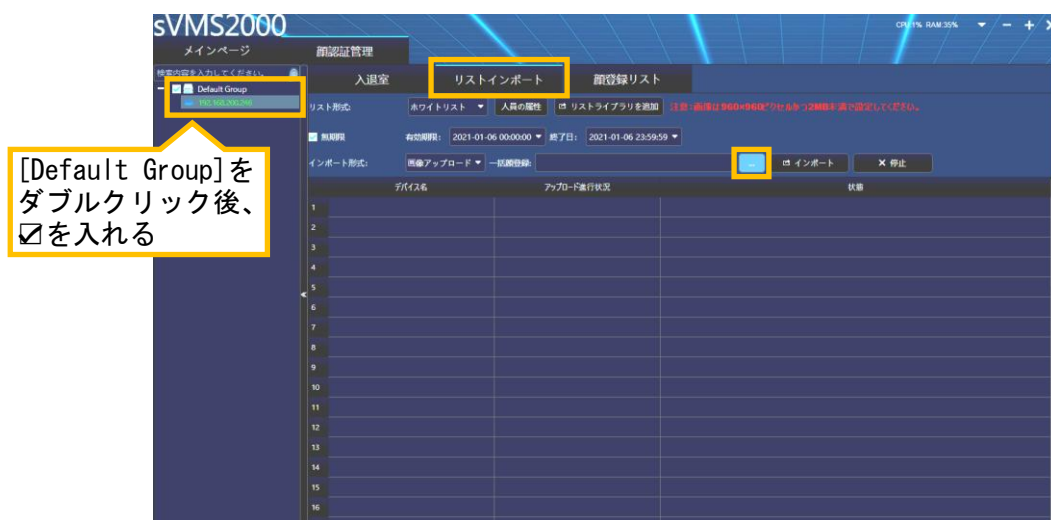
sVMS2000

CPU 1% RAM 35%

メインページ

顔認証管理

検索内容を入力してください。

Default Group

192.168.200.248

[Default Group]をダブルクリック後、☑を入れる

入退室

リストインポート

顔登録リスト

リスト形式:

ホワイトリスト

人員の属性

リストライブラリを追加

注意:画像は960×960ピクセルかつ2MB未満で設定してください。

無期限

有効期限:

2021-01-06 00:00:00

終了日:

2021-01-06 23:59:59

インポート形式:

画像アップロード

一括顔登録:

...

インポート

停止

| | デバイス名 | アップロード進行状況 | 状態 |
|---|---|---|---|
| 1 | | | |
| 2 | | | |
| 3 | | | |
| 4 | | | |
| 5 | | | |
| 6 | | | |
| 7 | | | |
| 8 | | | |
| 9 | | | |
| 10 | | | |
| 11 | | | |
| 12 | | | |
| 13 | | | |
| 14 | | | |
| 15 | | | |
| 16 | | | |